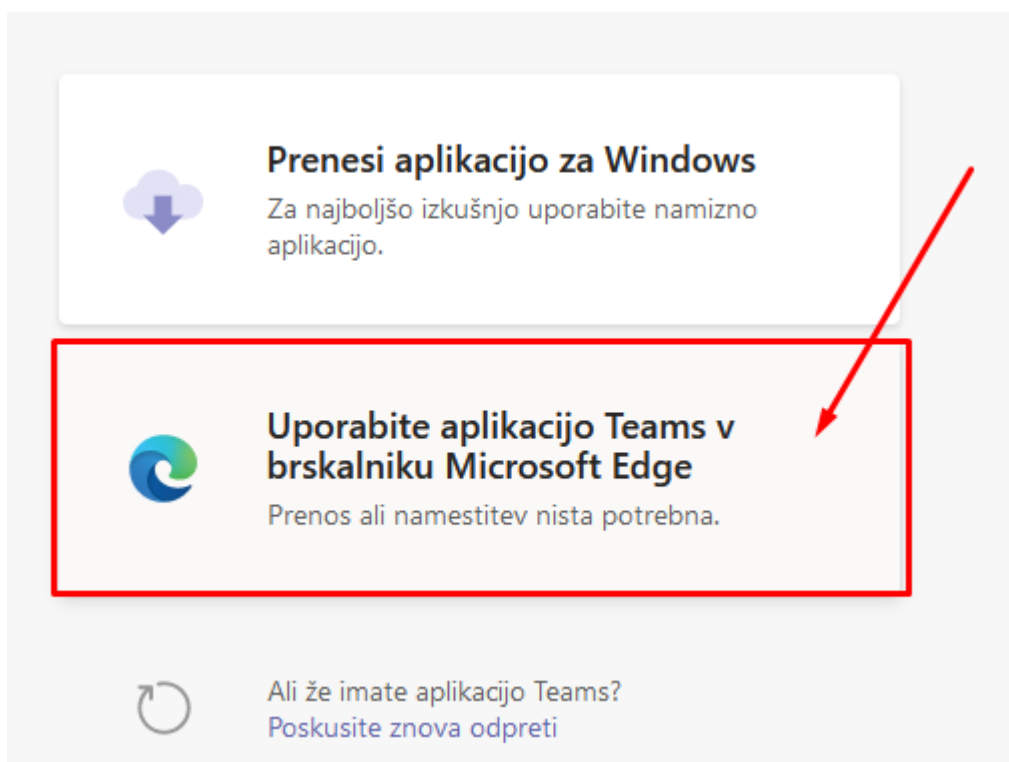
Prenesi aplikacijo za Windows
Za najboljšo izkušnjo uporabite namizno aplikacijo.

Uporabite aplikacijo Teams v brskalniku Microsoft Edge
Prenos ali namestitev nista potrebna.

Ali že imate aplikacijo Teams?
Poskusite znova odpreti